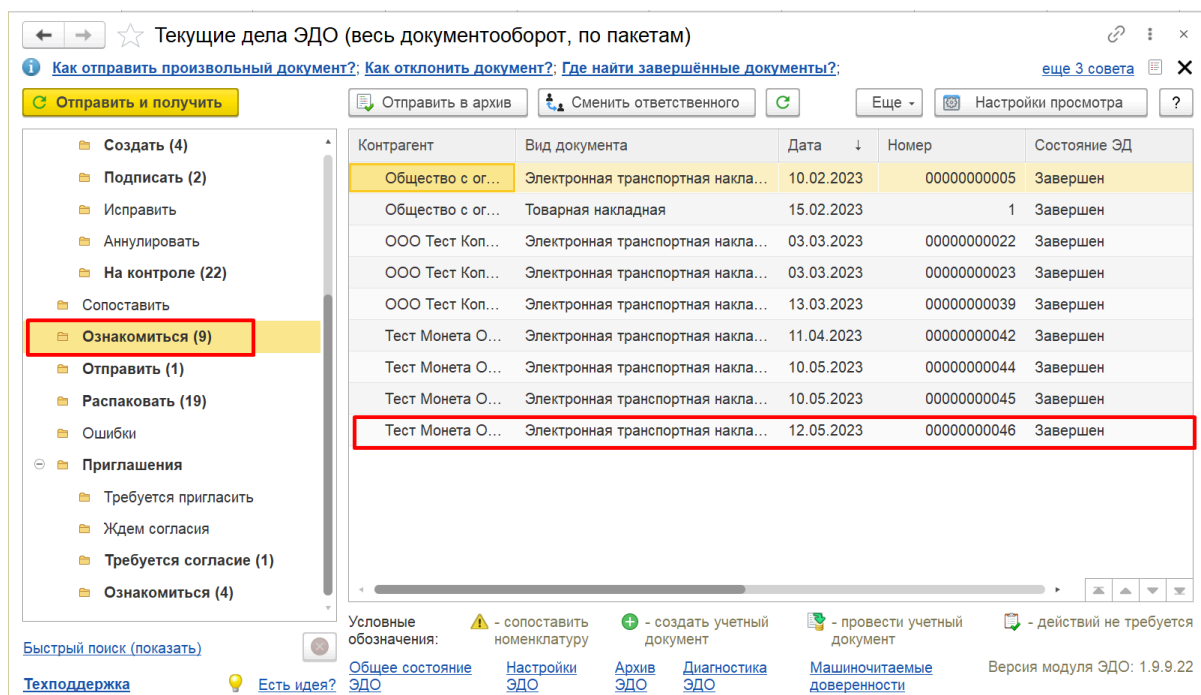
Текущие дела ЭДО (весь документооборот, по пакетам)

Как отправить произвольный документ?; Как отклонить документ?; Где найти завершённые документы?; еще 3 совета

Отправить и получить

Отправить в архив | Сменить ответственного | Еще | Настройки просмотра | ?

Создать (4)
Подписать (2)
Исправить
Аннулировать
На контроле (22)
Сопоставить
Ознакомиться (9)
Отправить (1)
Распаковать (19)
Ошибки
Приглашения
Требуется пригласить
Ждем согласия
Требуется согласие (1)
Ознакомиться (4)

| Контрагент | Вид документа | Дата | Номер | Состояние ЭД |
|---|---|---|---|---|
| Общество с ог... | Электронная транспортная накла... | 10.02.2023 | 00000000005 | Завершен |
| Общество с ог... | Товарная накладная | 15.02.2023 | 1 | Завершен |
| ООО Тест Коп... | Электронная транспортная накла... | 03.03.2023 | 00000000022 | Завершен |
| ООО Тест Коп... | Электронная транспортная накла... | 03.03.2023 | 00000000023 | Завершен |
| ООО Тест Коп... | Электронная транспортная накла... | 13.03.2023 | 00000000039 | Завершен |
| Тест Монета О... | Электронная транспортная накла... | 11.04.2023 | 00000000042 | Завершен |
| Тест Монета О... | Электронная транспортная накла... | 10.05.2023 | 00000000044 | Завершен |
| Тест Монета О... | Электронная транспортная накла... | 10.05.2023 | 00000000045 | Завершен |
| Тест Монета О... | Электронная транспортная накла... | 12.05.2023 | 00000000046 | Завершен |

Быстрый поиск (показать)

Условные обозначения: - сопоставить номенклатуру - создать учетный документ - провести учетный документ - действий не требуется

Техподдержка Есть идея?

Общее состояние ЭДО | Настройки ЭДО | Архив ЭДО | Диагностика ЭДО | Машиночитаемые доверенности

Версия модуля ЭДО: 1.9.9.22